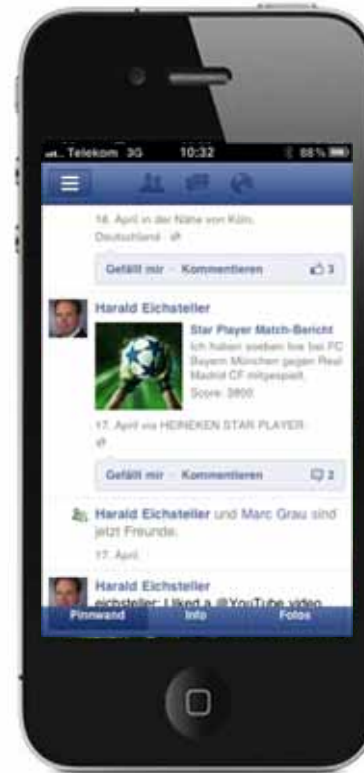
Telekom 3G 10:32 88 %

16. April in der Nähe von Köln, Deutschland

Gefällt mir · Kommentieren 3

Harald Eichsteller

Star Player Match-Bericht
Ich habe soeben live bei FC Bayern München gegen Real Madrid CF mitgespielt.
Score: 3800

17. April via HEINEKEN STAR PLAYER

Gefällt mir · Kommentieren 2

Harald Eichsteller und Marc Grau sind jetzt Freunde.

17. April

Harald Eichsteller
eichsteller: I Liked a @YouTube video

Pinnwand Info Fotos